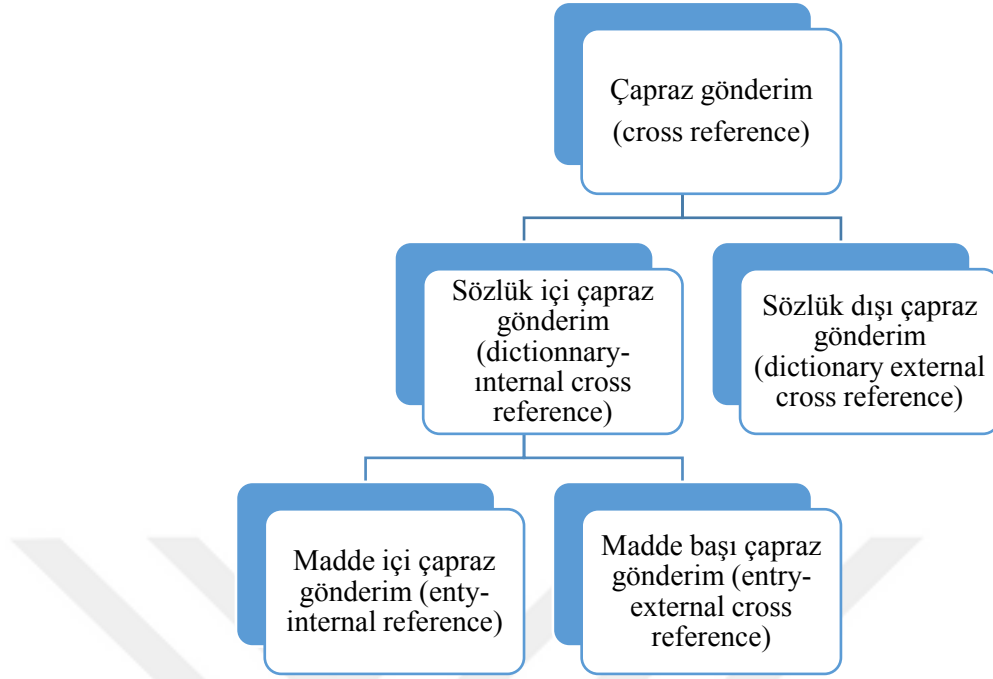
Çapraz gönderim (cross reference)

Sözlük içi çapraz gönderim (dictionnary-ınternal cross reference)

Sözlük dışı çapraz gönderim (dictionary external cross reference)

Madde içi çapraz gönderim (enty-internal reference)

Madde başı çapraz gönderim (entry-external cross reference)